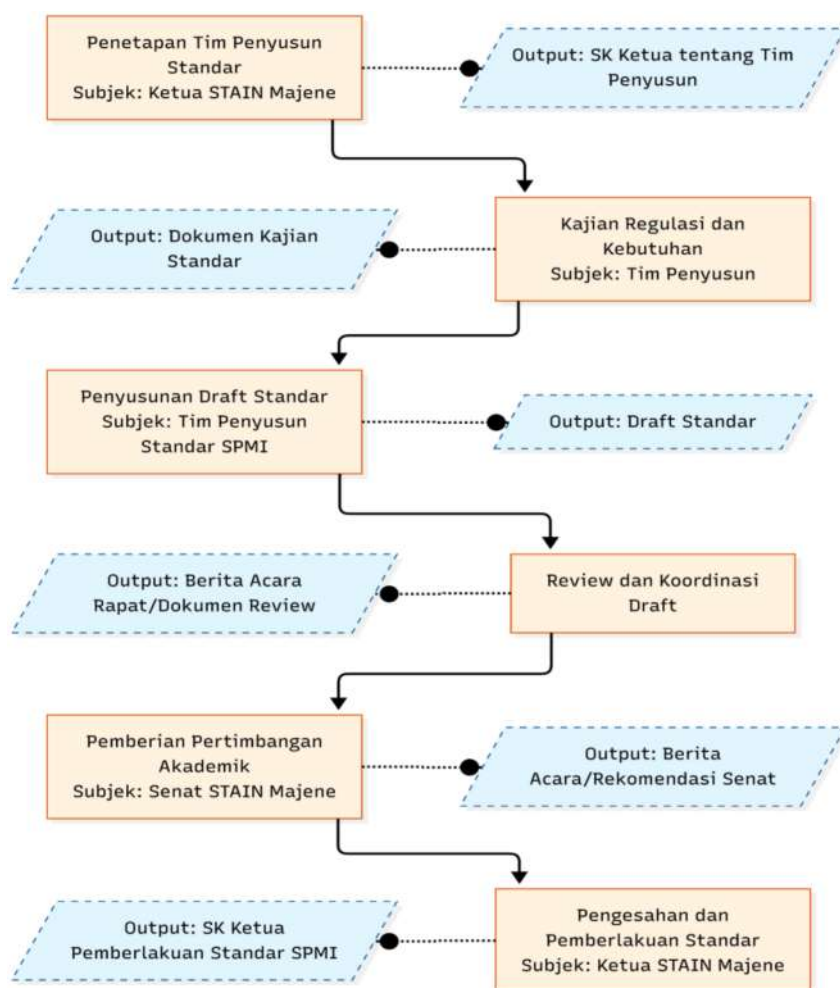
Penetapan Tim Penyusun Standar
Subjek: Ketua STAIN Majene

Output: SK Ketua tentang Tim Penyusun

Output: Dokumen Kajian Standar

Kajian Regulasi dan Kebutuhan
Subjek: Tim Penyusun

Penyusunan Draft Standar
Subjek: Tim Penyusun Standar SPMI

Output: Draft Standar

Output: Berita Acara Rapat/Dokumen Review

Review dan Koordinasi Draft

Pemberian Pertimbangan Akademik
Subjek: Senat STAIN Majene

Output: Berita Acara/Rekomendasi Senat

Output: SK Ketua Pemberlakuan Standar SPMI

Pengesahan dan Pemberlakuan Standar
Subjek: Ketua STAIN Majene